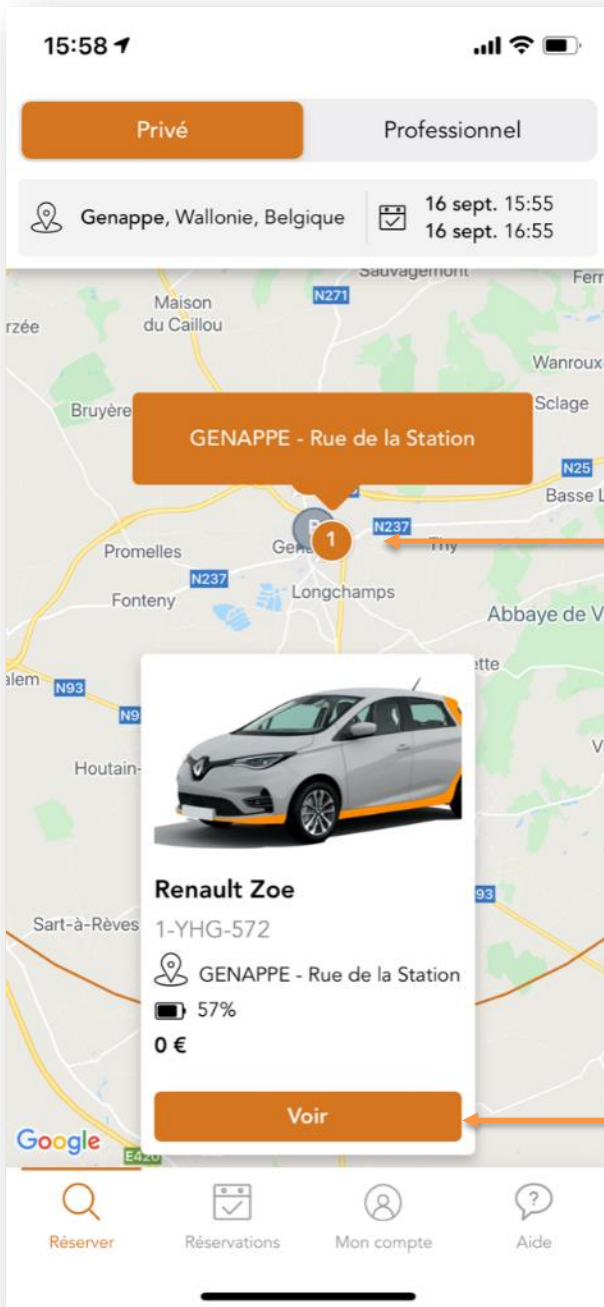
15:58

Privé

Professionnel

Genappe, Wallonie, Belgique

16 sept. 15:55
16 sept. 16:55

Sauvagemont
Ferr
N271
Maison du Caillou
rzée
Wanroux
Bruyère
Sclage
GENAPPE - Rue de la Station
N25
Basse L
N237
1
Promelles
Gen
Thy
N237
Fonteny
Longchamps
Abbaye de V
ette
alem
N93
N9
Houtain-
V
93
Sart-à-Rèves
Google
E420

Renault Zoe
1-YHG-572
GENAPPE - Rue de la Station
57%
0 €

Voir

Réserver
Réservations
Mon compte
Aide